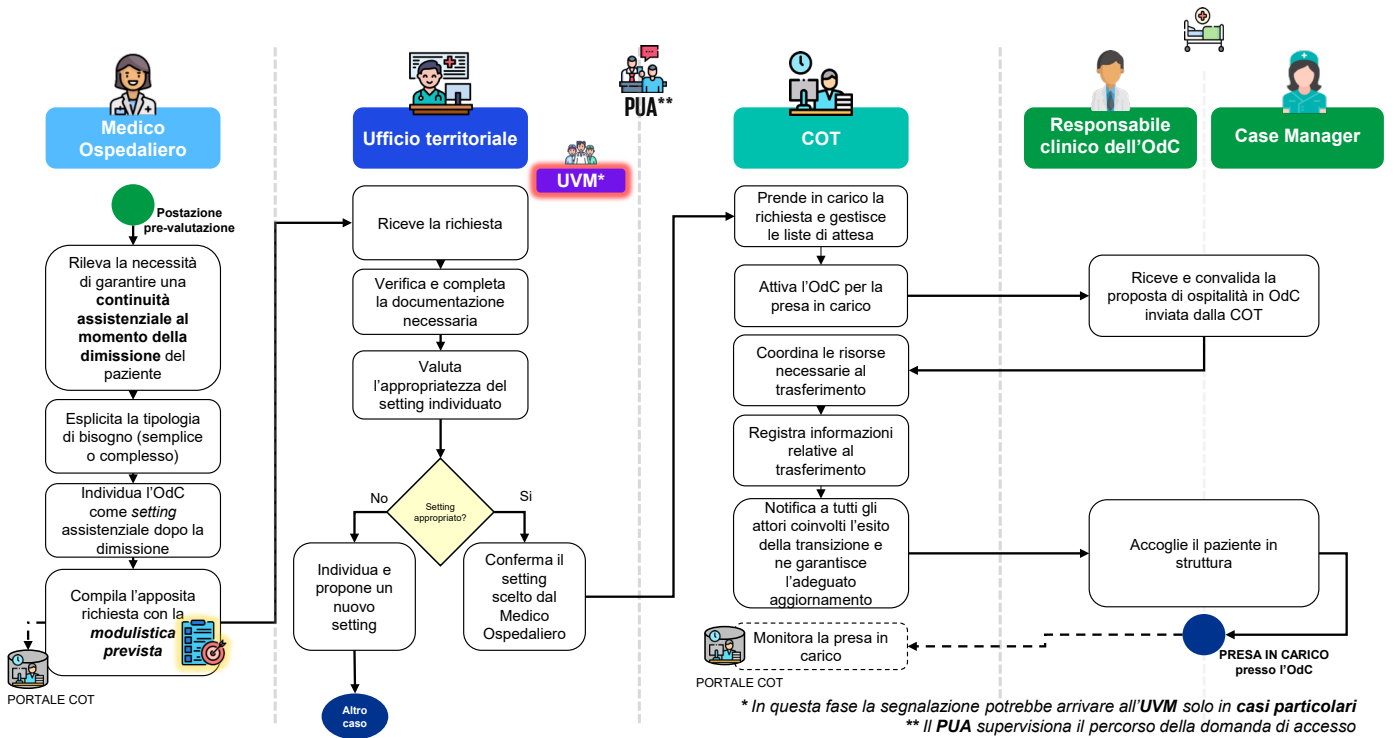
Medico Ospedaliero

Ufficio territoriale

PUA**

UVM*

COT

Responsabile clinico dell'OdC

Case Manager

Postazione pre-valutazione

Rileva la necessità di garantire una **continuità assistenziale al momento della dimissione** del paziente

Esplicita la tipologia di bisogno (semplice o complesso)

Individua l'OdC come *setting* assistenziale dopo la dimissione

Compila l'apposita richiesta con la ***modulistica prevista***

PORTALE COT

Riceve la richiesta

Verifica e completa la documentazione necessaria

Valuta l'appropriatezza del setting individuato

Setting appropriato?

No

Si

Individua e propone un nuovo setting

Conferma il setting scelto dal Medico Ospedaliero

Altro caso

Prende in carico la richiesta e gestisce le liste di attesa

Attiva l'OdC per la presa in carico

Coordina le risorse necessarie al trasferimento

Registra informazioni relative al trasferimento

Notifica a tutti gli attori coinvolti l'esito della transizione e ne garantisce l'adeguato aggiornamento

Monitora la presa in carico

PORTALE COT

Riceve e convalida la proposta di ospitalità in OdC inviata dalla COT

Accoglie il paziente in struttura

PRESA IN CARICO presso l'OdC

* In questa fase la segnalazione potrebbe arrivare all'**UVM** solo in **casi particolari**
** Il **PUA** supervisiona il percorso della domanda di accesso